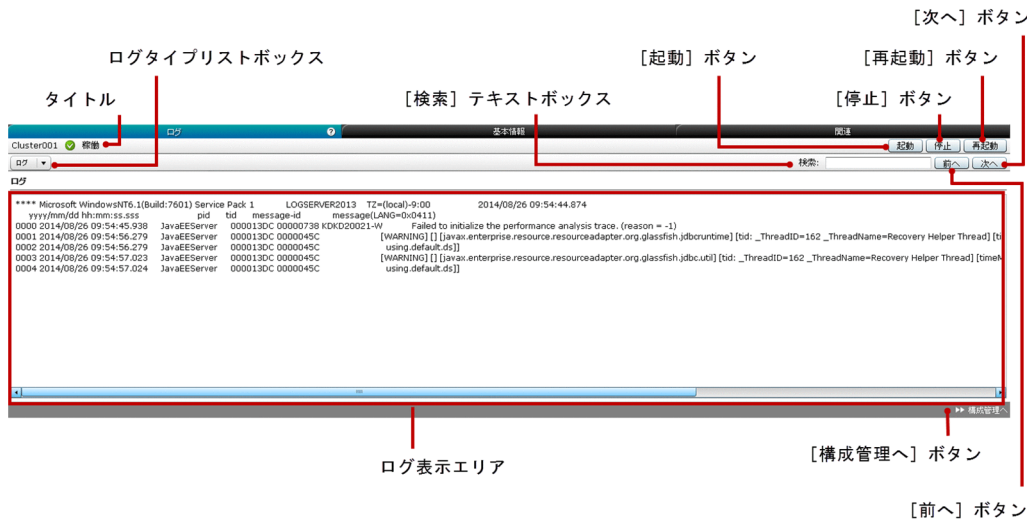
［次へ］ボタン

ログタイプリストボックス

［起動］ボタン

［再起動］ボタン

タイトル

［検索］テキストボックス

［停止］ボタン

ログ

基本情報

関連

Cluster001 稼働

起動 停止 再起動

ログ ▼

検索:

前へ 次へ

ログ

**** Microsoft WindowsNT6.1(Build:7601) Service Pack 1 LOGSERVER2013 TZ=(local)-9:00 2014/08/26 09:54:44.874
yyyy/mm/dd hh:mm:ss.sss pid tid message-id message(LANG=0x0411)
0000 2014/08/26 09:54:45.938 JavaEEServer 000013DC 00000738 KDKD20021-W Failed to initialize the performance analysis trace. (reason = -1)
0001 2014/08/26 09:54:56.279 JavaEEServer 000013DC 0000045C [WARNING] [] [javax.enterprise.resource.resourceadapter.org.glassfish.jdbcruntime] [tid: _ThreadID=162 _ThreadName=Recovery Helper Thread] [ti
0002 2014/08/26 09:54:56.279 JavaEEServer 000013DC 0000045C using.default.ds]]
0003 2014/08/26 09:54:57.023 JavaEEServer 000013DC 0000045C [WARNING] [] [javax.enterprise.resource.resourceadapter.org.glassfish.jdbc.util] [tid: _ThreadID=162 _ThreadName=Recovery Helper Thread] [timeM
0004 2014/08/26 09:54:57.024 JavaEEServer 000013DC 0000045C using.default.ds]]

▸▸ 構成管理へ

［構成管理へ］ボタン

ログ表示エリア

［前へ］ボタン